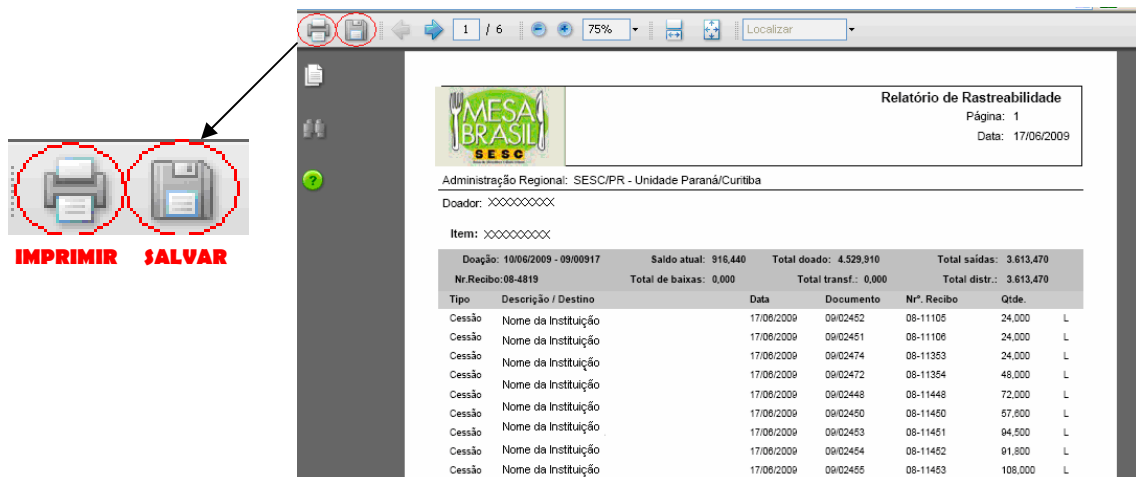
IMPRIMIR SALVAR

1 / 6 75% Localizar

MESA BRASIL SESC

Relatório de Rastreabilidade
Página: 1
Data: 17/06/2009

Administração Regional: SESC/PR - Unidade Paraná/Curitiba

Doador: XXXXXXXXX

Item: XXXXXXXXX

Doação: 10/06/2009 - 09/00917 Saldo atual: 916,440 Total doado: 4.529,910 Total saídas: 3.613,470
Nr.Recibo:08-4819 Total de baixas: 0,000 Total transf.: 0,000 Total distr.: 3.613,470

| Tipo | Descrição / Destino | Data | Documento | Nº. Recibo | Qtde. | |
|---|---|---|---|---|---|---|
| Cessão | Nome da Instituição | 17/06/2009 | 09/02452 | 08-11105 | 24,000 | L |
| Cessão | Nome da Instituição | 17/06/2009 | 09/02451 | 08-11106 | 24,000 | L |
| Cessão | Nome da Instituição | 17/06/2009 | 09/02474 | 08-11353 | 24,000 | L |
| Cessão | Nome da Instituição | 17/06/2009 | 09/02472 | 08-11354 | 48,000 | L |
| Cessão | Nome da Instituição | 17/06/2009 | 09/02448 | 08-11448 | 72,000 | L |
| Cessão | Nome da Instituição | 17/06/2009 | 09/02450 | 08-11450 | 57,600 | L |
| Cessão | Nome da Instituição | 17/06/2009 | 09/02453 | 08-11451 | 94,500 | L |
| Cessão | Nome da Instituição | 17/06/2009 | 09/02454 | 08-11452 | 91,800 | L |
| Cessão | Nome da Instituição | 17/06/2009 | 09/02455 | 08-11453 | 108,000 | L |